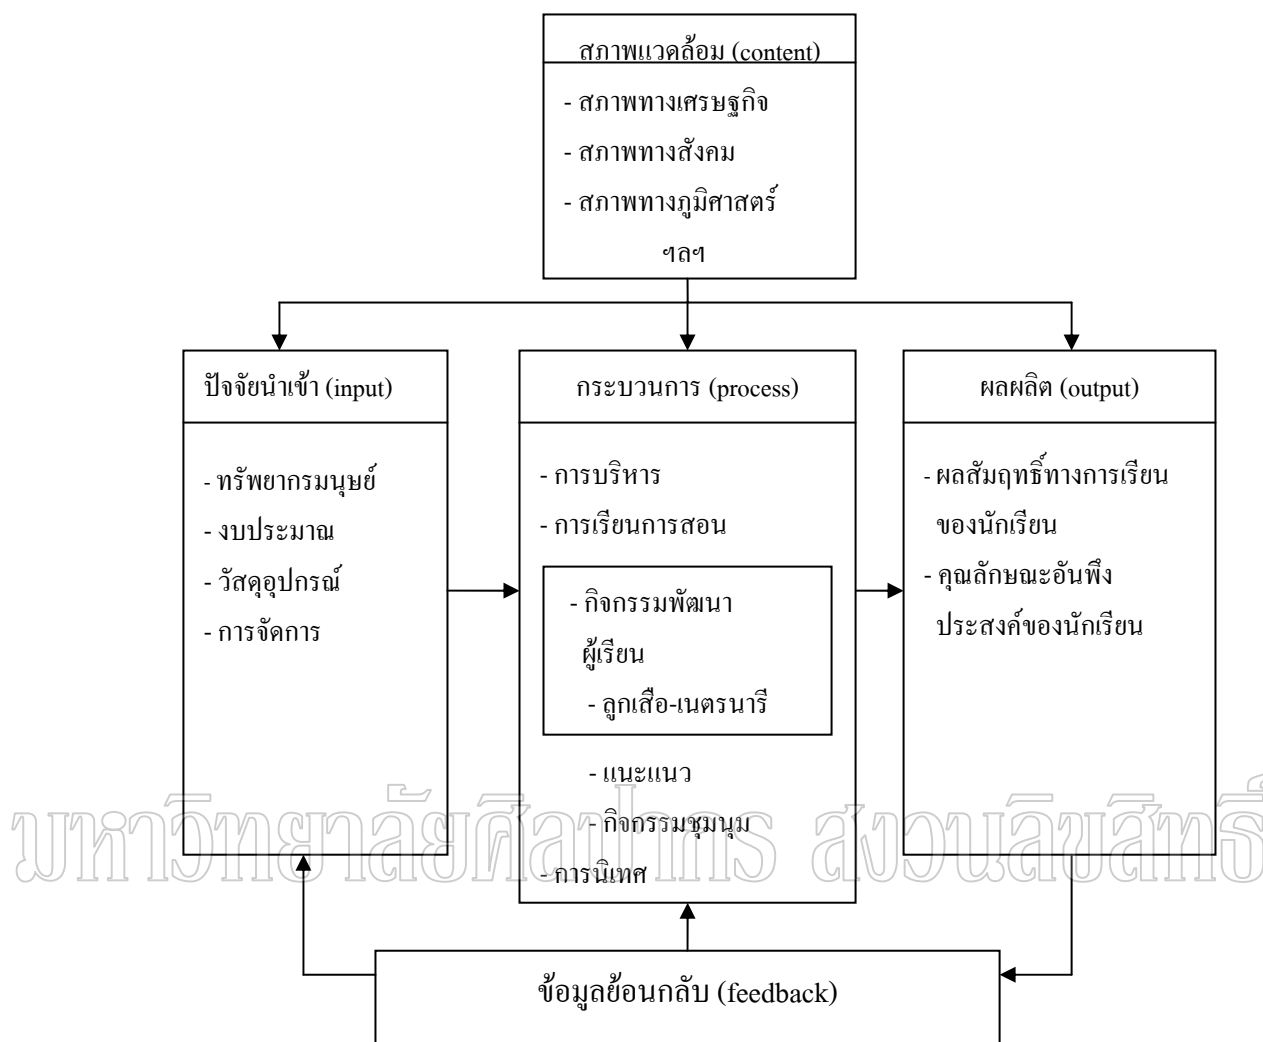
สภาพแวดล้อม (content)

- สภาพทางเศรษฐกิจ
- สภาพทางสังคม
- สภาพทางภูมิศาสตร์
ฯลฯ

ปัจจัยนำเข้า (input)

- ทรัพยากรมนุษย์
- งบประมาณ
- วัสดุอุปกรณ์
- การจัดการ

กระบวนการ (process)

- การบริหาร
- การเรียนการสอน

- กิจกรรมพัฒนาผู้เรียน
- ลูกเสือ-เนตรนารี

- แนะแนว
- กิจกรรมชุมนุม
- การนิเทศ

ผลผลิต (output)

- ผลสัมฤทธิ์ทางการเรียนของนักเรียน
- คุณลักษณะอันพึงประสงค์ของนักเรียน

มหาวิทยาลัยศิลปากร สงวนลิขสิทธิ์

ข้อมูลย้อนกลับ (feedback)